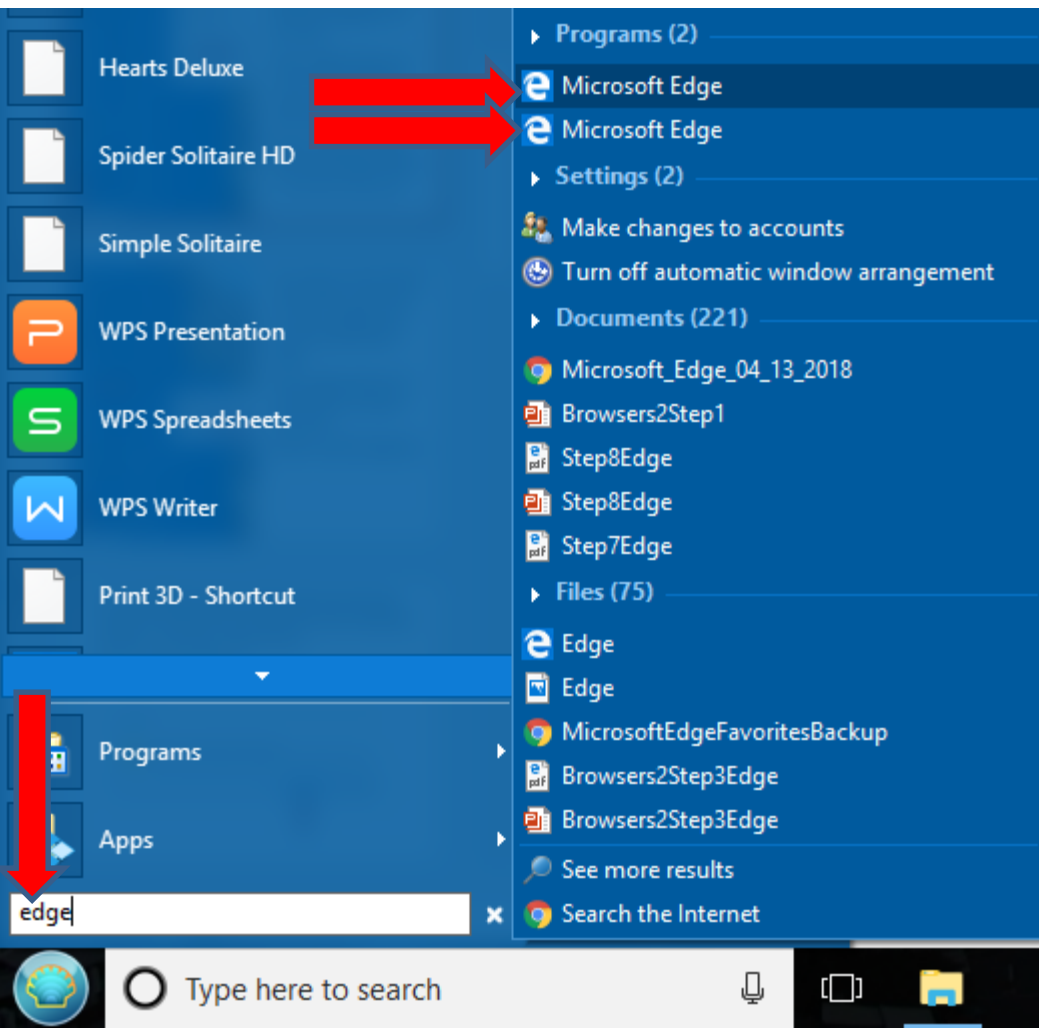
Hearts Deluxe
Spider Solitaire HD
Simple Solitaire
WPS Presentation
WPS Spreadsheets
WPS Writer
Print 3D - Shortcut
Programs
Apps
edge

Programs (2)
Microsoft Edge
Microsoft Edge
Settings (2)
Make changes to accounts
Turn off automatic window arrangement
Documents (221)
Microsoft_Edge_04_13_2018
Browsers2Step1
Step8Edge
Step8Edge
Step7Edge
Files (75)
Edge
Edge
MicrosoftEdgeFavoritesBackup
Browsers2Step3Edge
Browsers2Step3Edge
See more results
Search the Internet

Type here to search